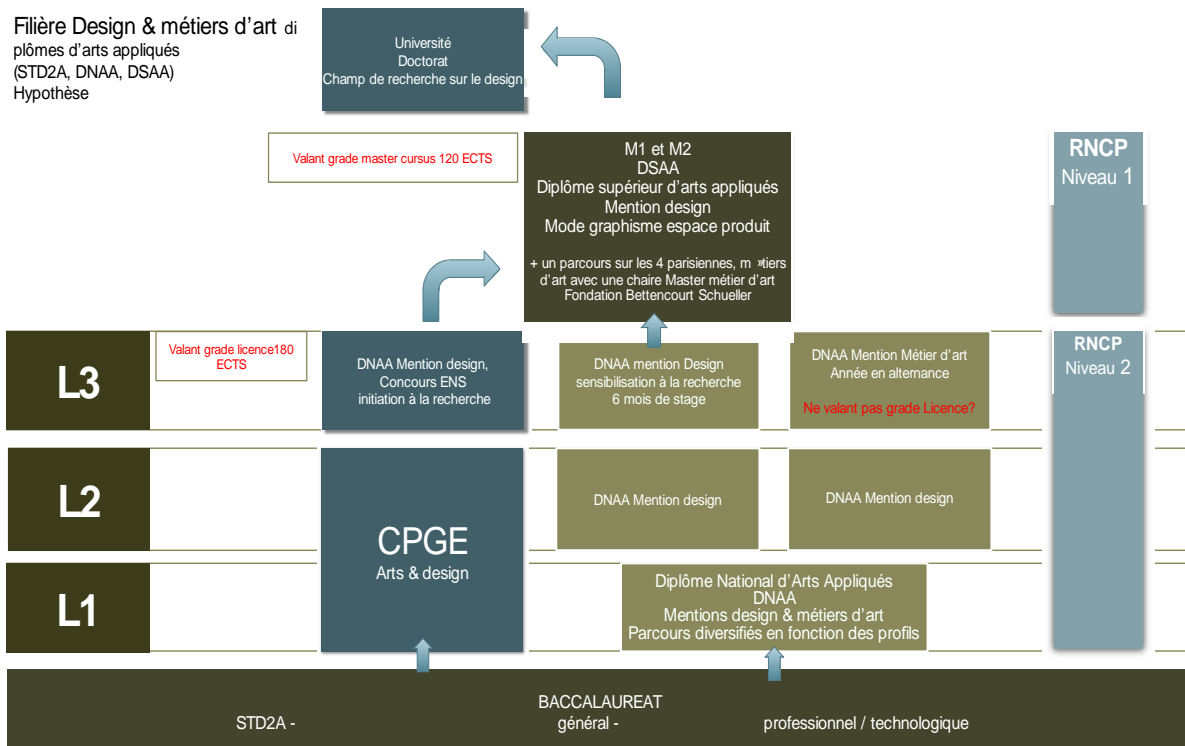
Filière Design & métiers d'art diplômes d'arts appliqués (STD2A, DNAA, DSAA) Hypothèse

Université
Doctorat
Champ de recherche sur le design

Valant grade master cursus 120 ECTS

M1 et M2
DSAA
Diplôme supérieur d'arts appliqués
Mention design
Mode graphisme espace produit

+ un parcours sur les 4 parisiennes, m »tiers d'art avec une chaire Master métier d'art Fondation Bettencourt Schueller

RNCP
Niveau 1

L3

Valant grade licence180 ECTS

DNAA Mention design,
Concours ENS
initiation à la recherche

DNAA mention Design
sensibilisation à la recherche
6 mois de stage

DNAA Mention Métier d'art
Année en alternance

Ne valant pas grade Licence?

RNCP
Niveau 2

L2

DNAA Mention design

DNAA Mention design

CPGE
Arts & design

L1

Diplôme National d'Arts Appliqués
DNAA
Mentions design & métiers d'art
Parcours diversifiés en fonction des profils

BACCALAUREAT
STD2A - général - professionnel / technologique